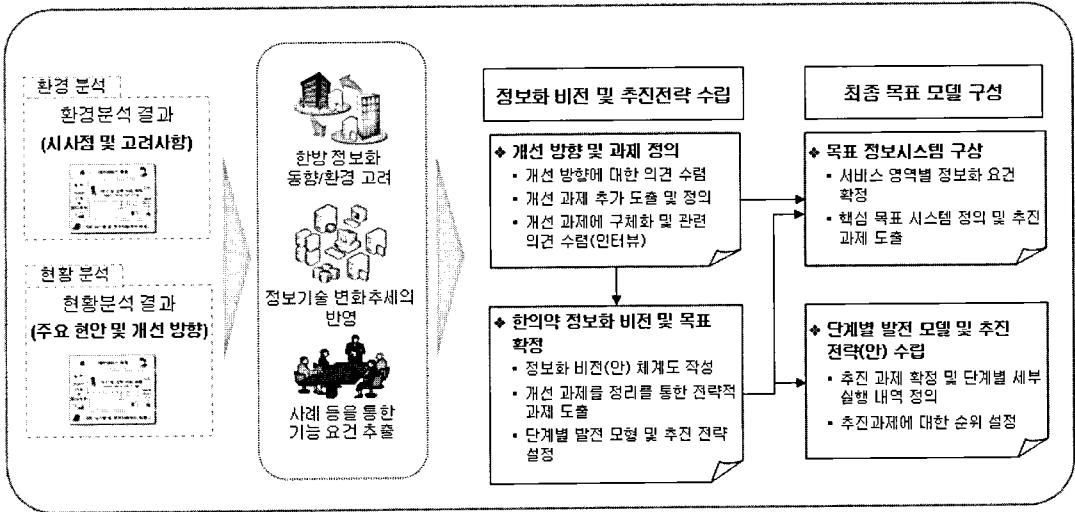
환경 분석

환경분석 결과

(시사점 및 고려사항)

현황 분석

현황분석 결과

(주요 현안 및 개선 방향)

한방정보화 동향/환경 고려

정보기술 변화추세의 반영

사례 등을 통한 기능 요건 추출

정보화 비전 및 추진전략 수립

◆ 개선 방향 및 과제 정의

▪ 개선 방향에 대한 의견 수렴

▪ 개선 과제 추가 도출 및 정의

▪ 개선 과제에 구체화 및 관련 의견 수렴(인터뷰)

◆ 한의약 정보화 비전 및 목표 확정

▪ 정보화 비전(안) 체계도 작성

▪ 개선 과제를 정리를 통한 전략적 과제 도출

▪ 단계별 발전 모형 및 추진 전략 설정

최종 목표 모델 구성

◆ 목표 정보시스템 구상

▪ 서비스 영역별 정보화 요건 확정

▪ 핵심 목표 시스템 정의 및 추진 과제 도출

◆ 단계별 발전 모델 및 추진 전략(안) 수립

▪ 추진 과제 확정 및 단계별 세부 실행 내역 정의

▪ 추진과제에 대한 순위 설정